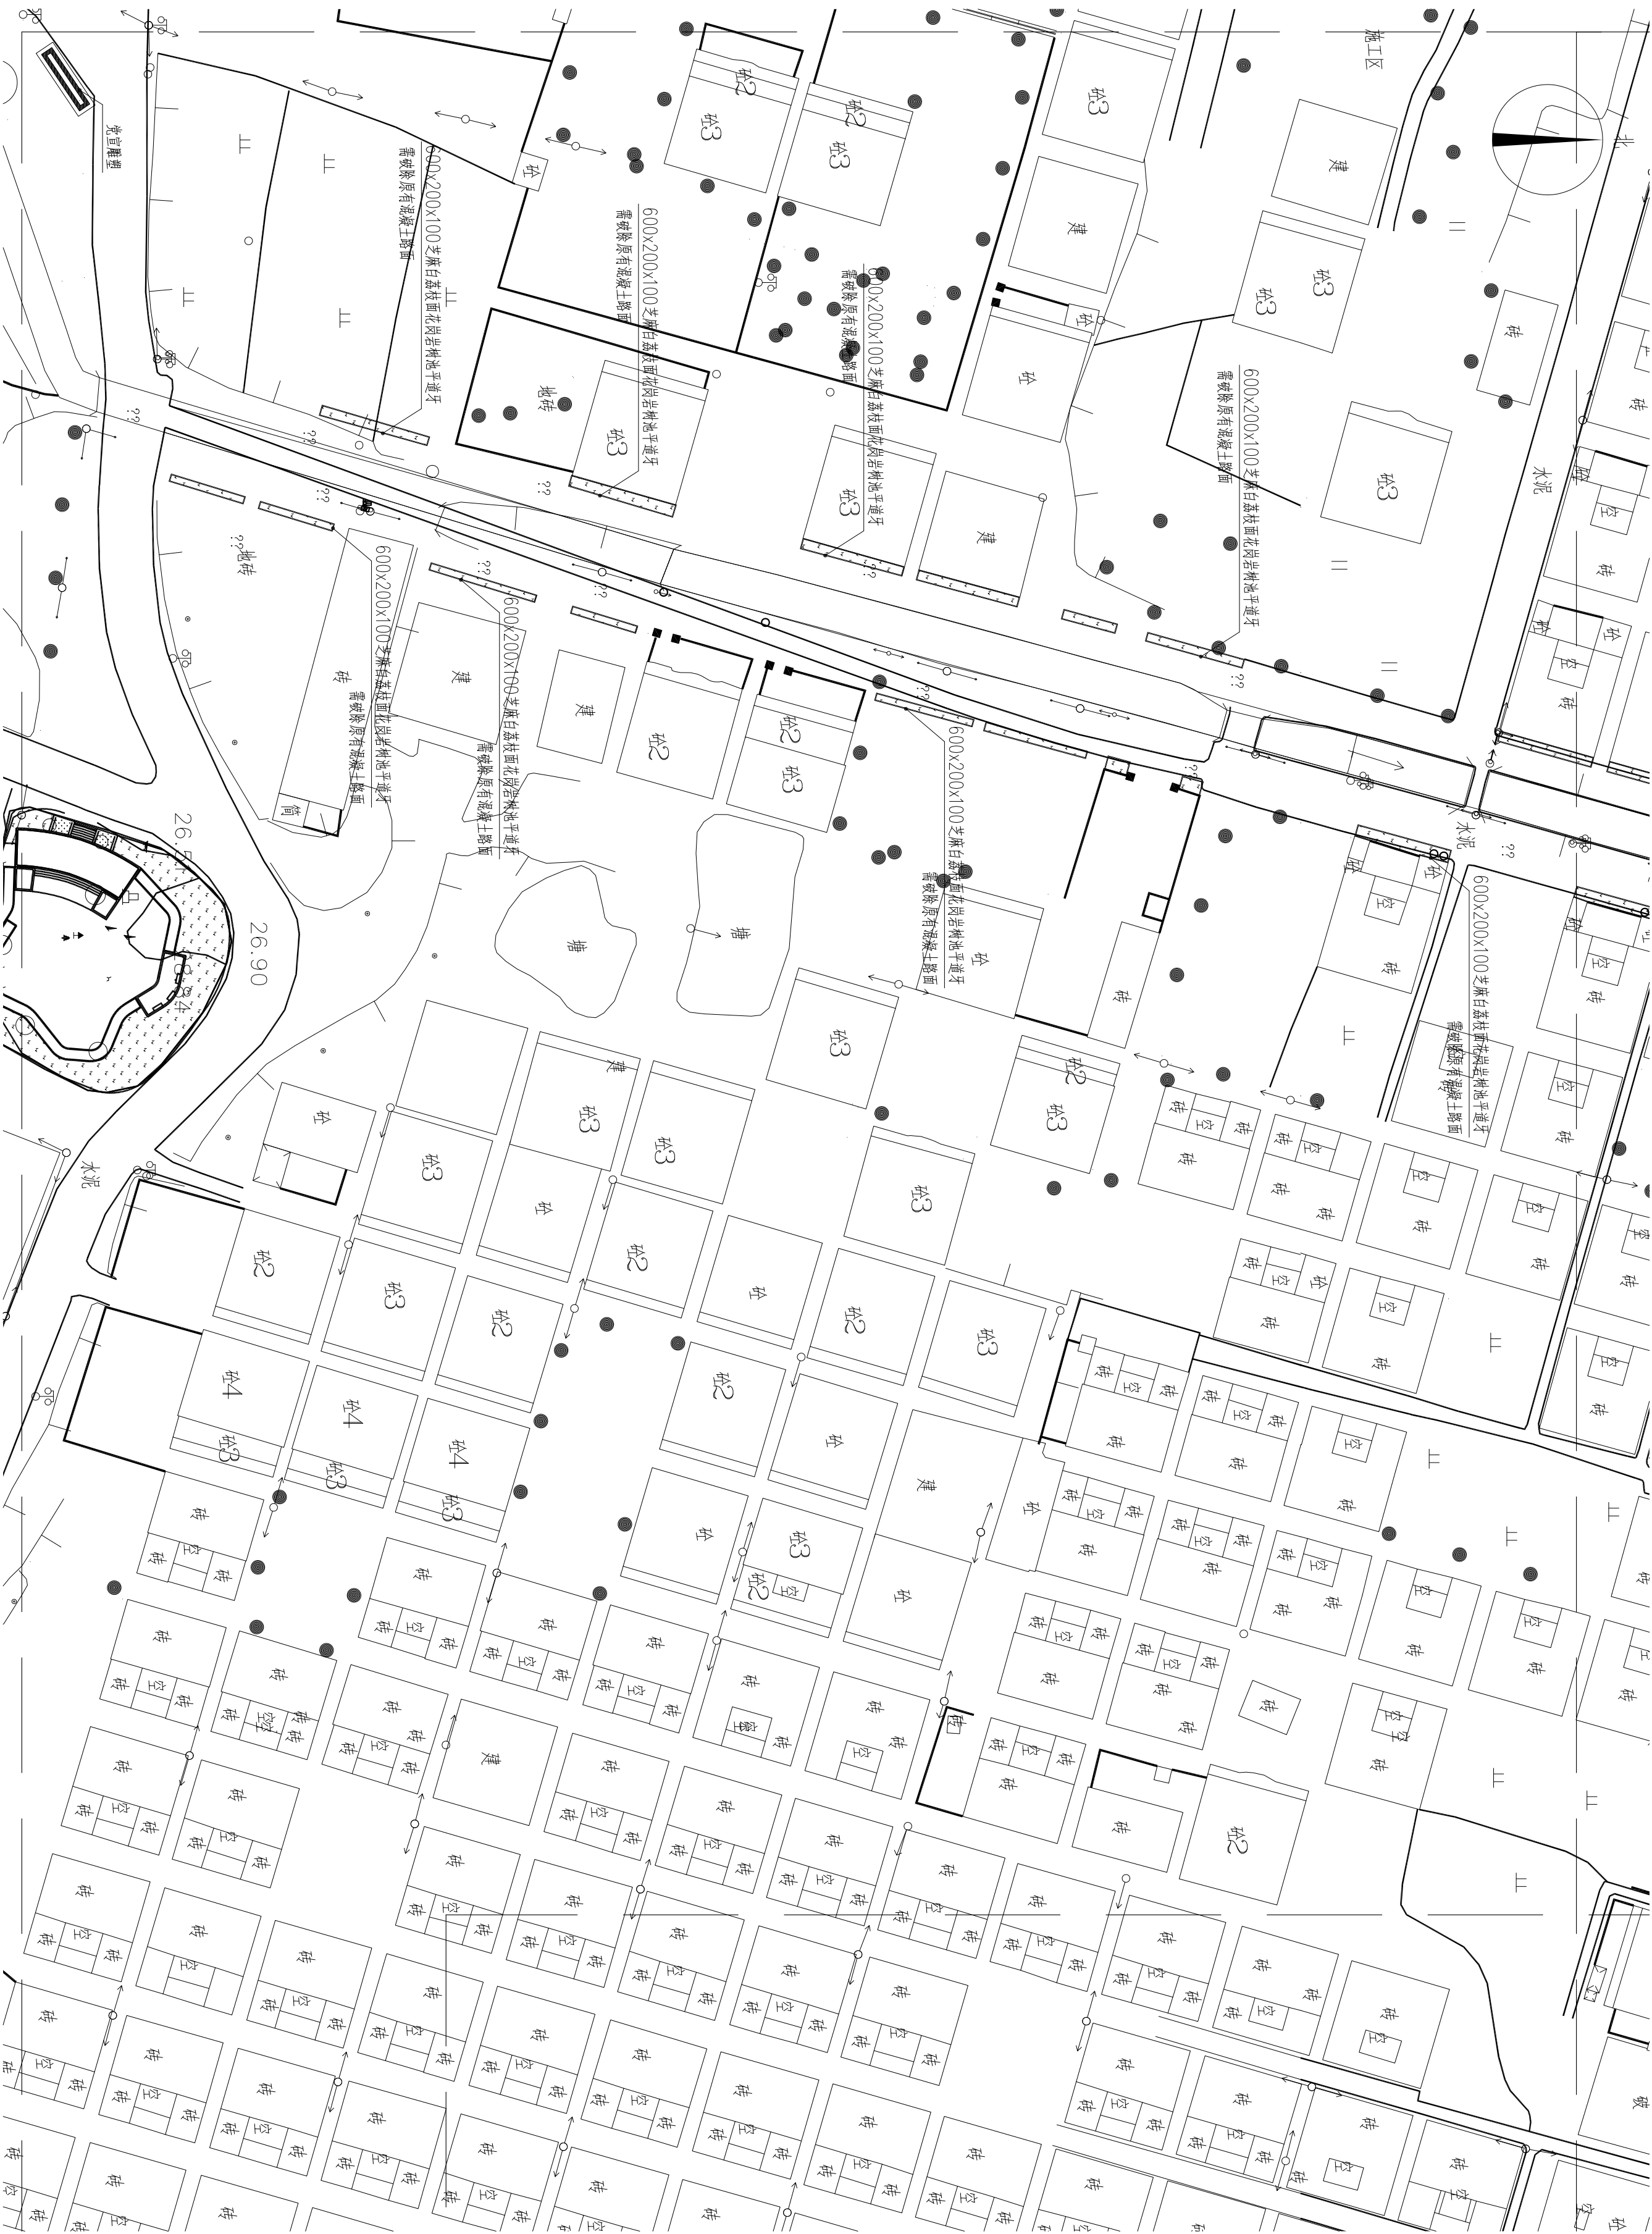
党宣雕塑

施工区

北

600x200x100芝麻白荔枝面花岗岩树池平道牙
需破除原有混凝土路面

600x200x100芝麻白荔枝面花岗岩树池平道牙
需破除原有混凝土路面

600x200x100芝麻白荔枝面花岗岩树池平道牙
需破除原有混凝土路面

600x200x100芝麻白荔枝面花岗岩树池平道牙
需破除原有混凝土路面

600x200x100芝麻白荔枝面花岗岩树池平道牙
需破除原有混凝土路面

600x200x100芝麻白荔枝面花岗岩树池平道牙
需破除原有混凝土路面

600x200x100芝麻白荔枝面花岗岩树池平道牙
需破除原有混凝土路面

600x200x100芝麻白荔枝面花岗岩树池平道牙
需破除原有混凝土路面

砼2 砼3 砼2 砼3 砼3 建 建 砼3 砼 地砖 砼3 砼3 建 砖 砼 砼3 建 砖 建 砼2 砼2 砼3 塘 砼 砖 砼3 砼2 砼3 砼3 砼3 砼 砼3 砼3 砼 砼2 砼2 砼3 砼2 砼 砼2 砼3 砼4 砼4 砼4 砼3 砼3 砼3 砼2 砼 砼3 建 砼 砼2 砖 空 砖 建 砼2 砼

水泥 水泥 水泥

26.5 26.90

??